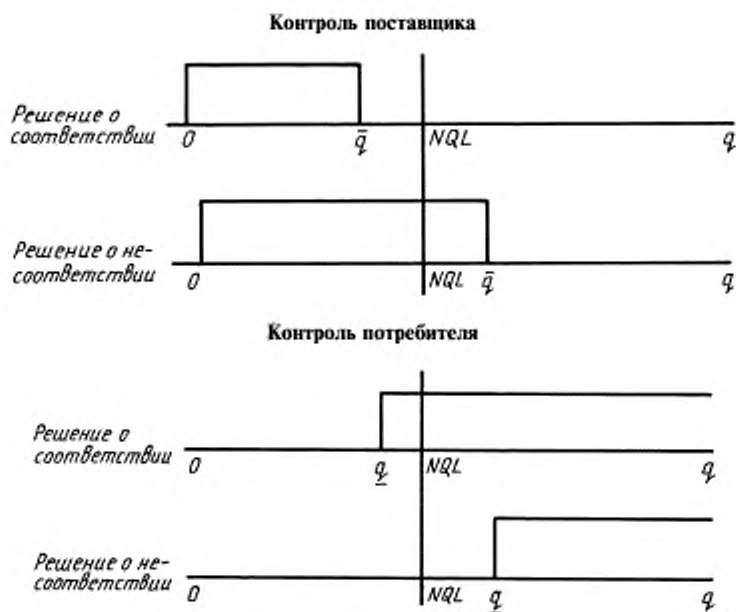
Контроль поставщика

Решение о соответствии
$0$
$\bar{q}$
$NQL$
$q$

Решение о несоответствии
$0$
$NQL$
$\bar{q}$
$q$

Контроль потребителя

Решение о соответствии
$0$
$\underline{q}$
$NQL$
$q$

Решение о несоответствии
$0$
$NQL$
$\underline{q}$
$q$